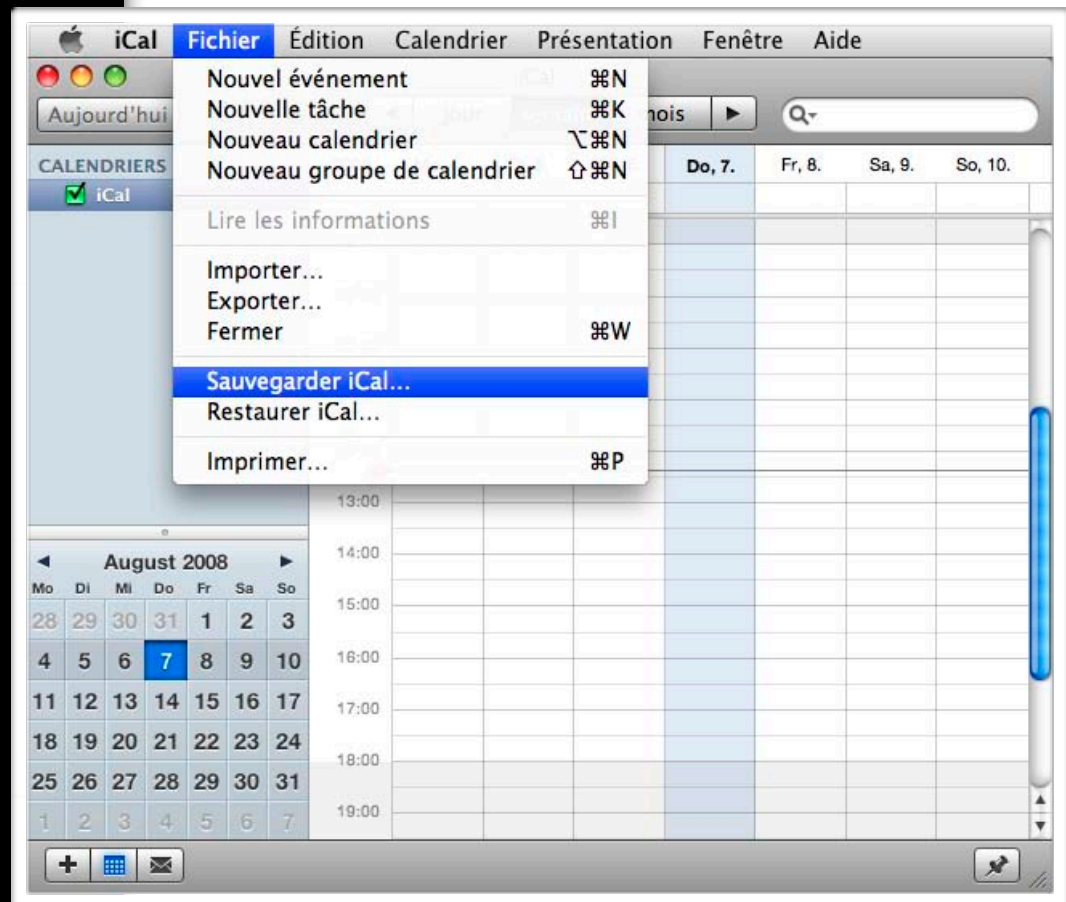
iCal Fichier Édition Calendrier Présentation Fenêtre Aide

Aujourd'hui

iCal

Jour Semaine Mois

CALENDRIERS

iCal

Nouvel événement ⌘N
Nouvelle tâche ⌘K
Nouveau calendrier ⌥⌘N
Nouveau groupe de calendrier ⇧⌘N

Lire les informations ⌘I

Importer...
Exporter...
Fermer ⌘W

Sauvegarder iCal...
Restaurer iCal...

Imprimer... ⌘P

Do, 7. Fr, 8. Sa, 9. So, 10.

13:00
14:00
15:00
16:00
17:00
18:00
19:00

August 2008

| Mo | Di | Mi | Do | Fr | Sa | So |
|---|---|---|---|---|---|---|
| 28 | 29 | 30 | 31 | 1 | 2 | 3 |
| 4 | 5 | 6 | 7 | 8 | 9 | 10 |
| 11 | 12 | 13 | 14 | 15 | 16 | 17 |
| 18 | 19 | 20 | 21 | 22 | 23 | 24 |
| 25 | 26 | 27 | 28 | 29 | 30 | 31 |
| 1 | 2 | 3 | 4 | 5 | 6 | 7 |

+